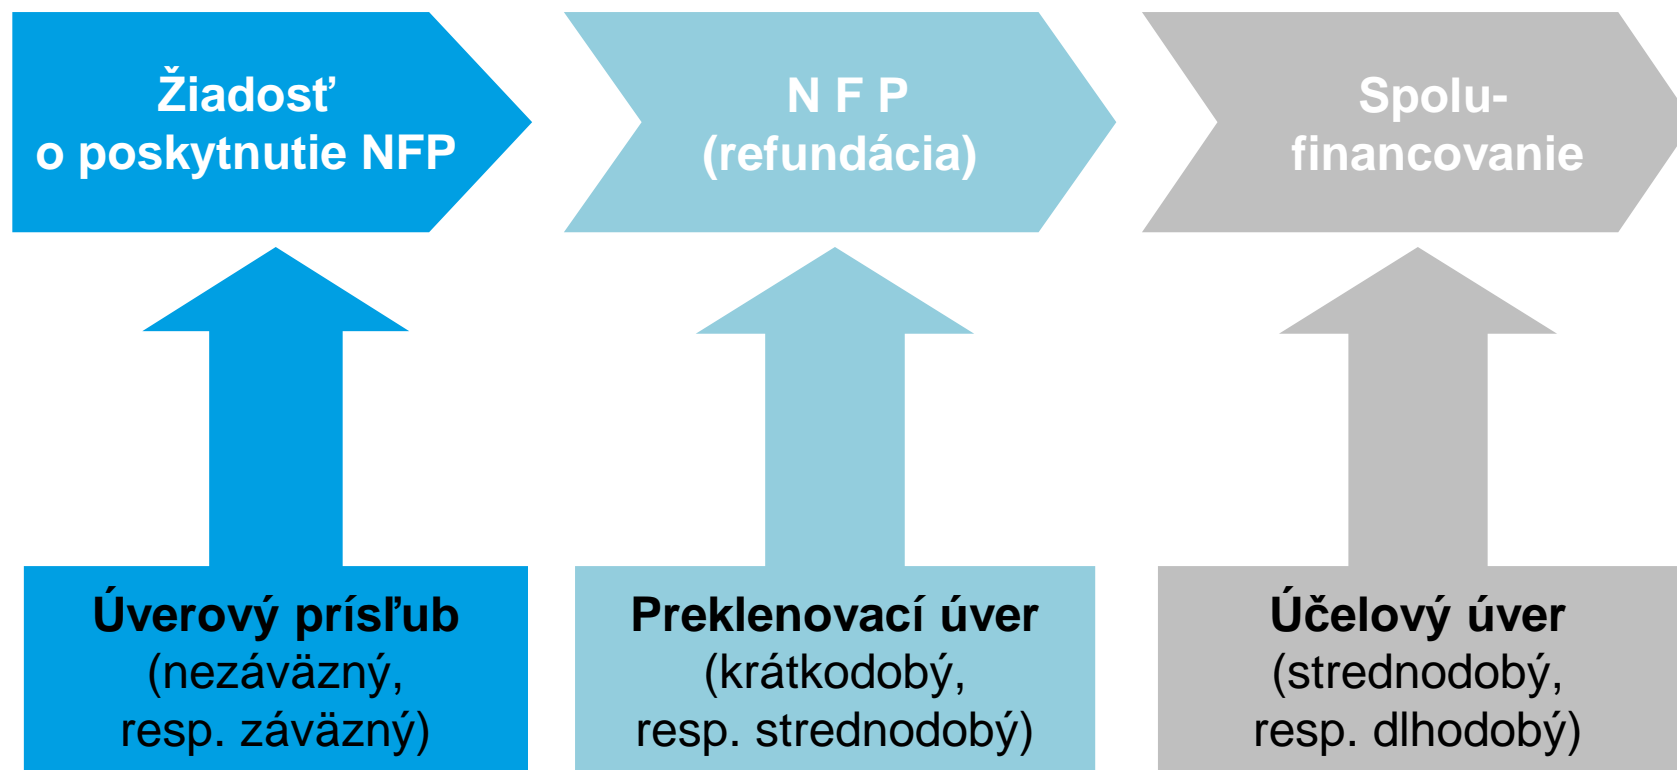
Žiadosť o poskytnutie NFP

N F P (refundácia)

Spolu-financovanie

Úverový prísľub (nezáväzný, resp. záväzný)

Preklenovací úver (krátkodobý, resp. strednodobý)

Účelový úver (strednodobý, resp. dlhodobý)